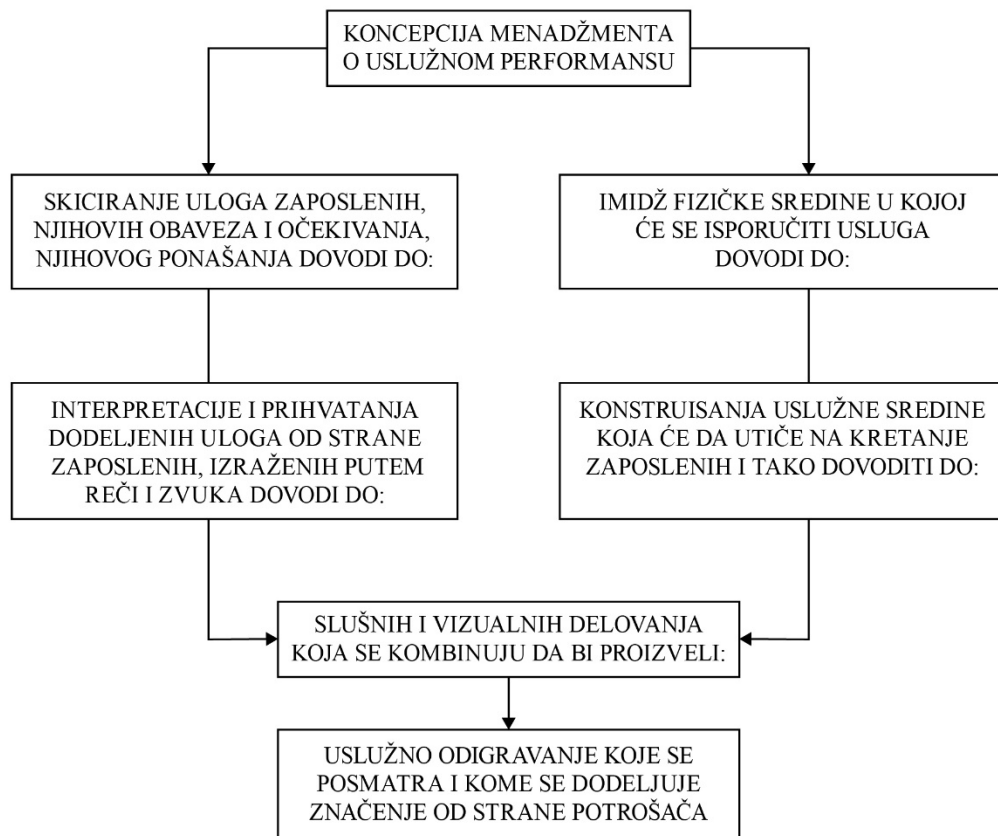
KONCEPCIJA MENADŽMENTA O USLUŽNOM PERFORMANSU

SKICIRANJE ULOGA ZAPOSLENIH, NJIHOVIH OBAVEZA I OČEKIVANJA, NJIHOVOG PONAŠANJA DOVODI DO:

IMIDŽ FIZIČKE SREDINE U KOJOJ ĆE SE ISPORUČITI USLUGA DOVODI DO:

INTERPRETACIJE I PRIHVATANJA DODELJENIH ULOGA OD STRANE ZAPOSLENIH, IZRAŽENIH PUTEM REČI I ZVUKA DOVODI DO:

KONSTRUISANJA USLUŽNE SREDINE KOJA ĆE DA UTIČE NA KRETANJE ZAPOSLENIH I TAKO DOVODITI DO:

SLUŠNIH I VIZUALNIH DELOVANJA KOJA SE KOMBINUJU DA BI PROIZVELI:

USLUŽNO ODIGRAVANJE KOJE SE POSMATRA I KOME SE DODELJUJE ZNAČENJE OD STRANE POTROŠAČA